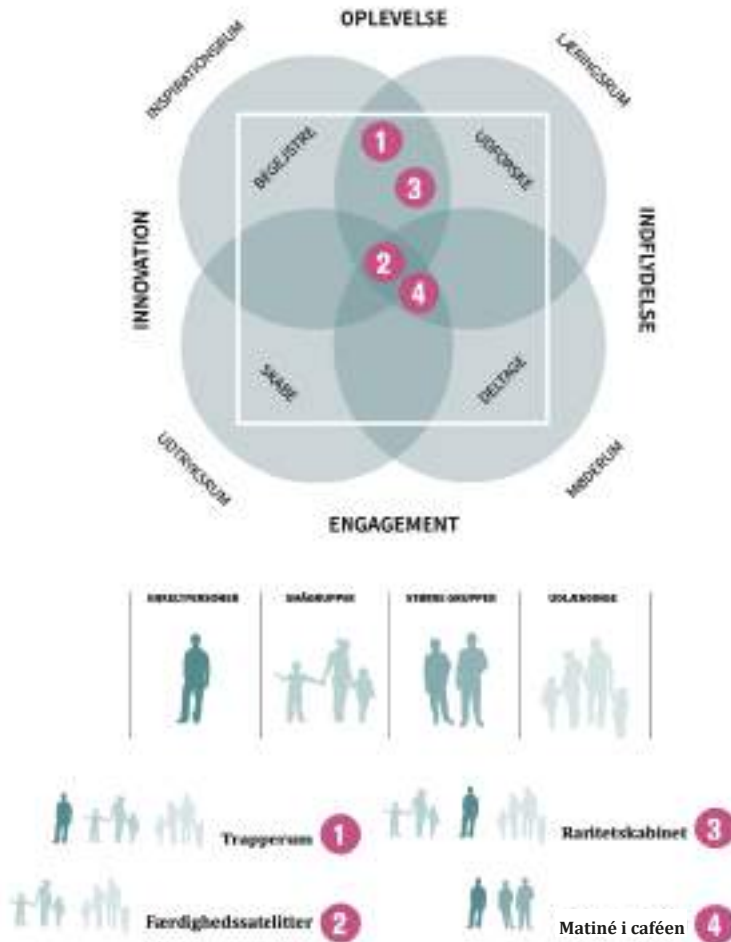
OPLEVELSE

INSPIRATIONSRUM

LÆRINGSRUM

BEGEJSTRE

UDFORSKE

1

3

INNOVATION

INDFLYDELSE

2

4

SKABE

DELTAGE

UDTRYKSRUM

MØDERUM

ENGAGEMENT

ENKELTPERSONER

SMÅGRUPPER

STØRRE GRUPPER

UDLÆNDINGE

Trapperum 1

Raritetskabinet 3

Færdighedssatelitter 2

Matiné i caféen 4